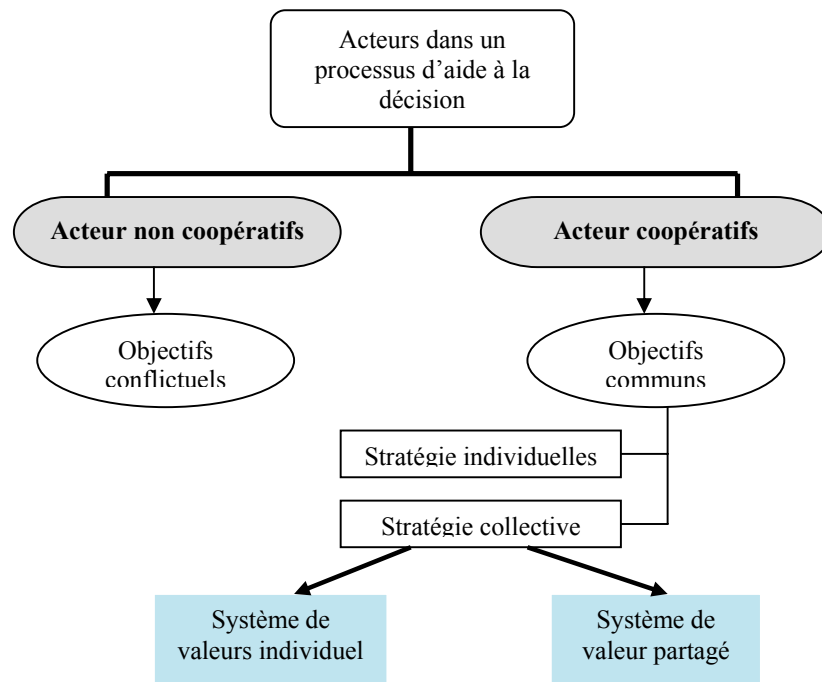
Acteurs dans un processus d'aide à la décision

**Acteur non coopératifs**

**Acteur coopératifs**

Objectifs conflictuels

Objectifs communs

Stratégie individuelles

Stratégie collective

Système de valeurs individuel

Système de valeur partagé